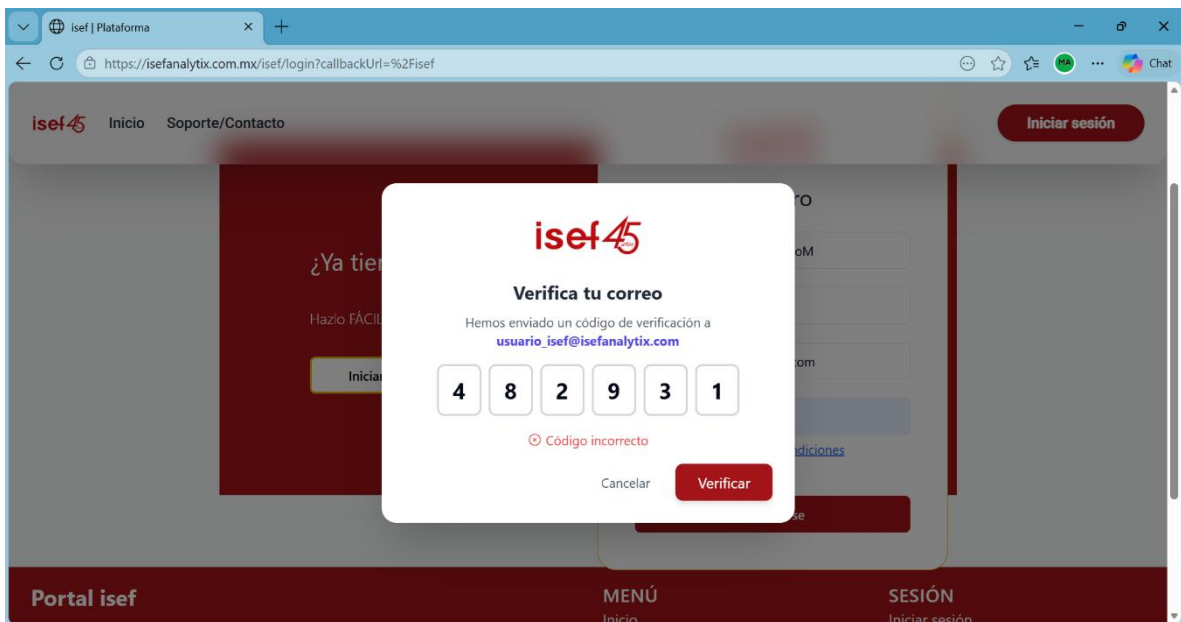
isef | Plataforma

https://isefanalytix.com.mx/isef/login?callbackUrl=%2Fisef

MA

Chat

isef45 Inicio Soporte/Contacto

Iniciar sesión

¿Ya tie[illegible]

Hazlo FÁCIL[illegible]

Iniciar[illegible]

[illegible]ro

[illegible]oM

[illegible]om

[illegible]diciones

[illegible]se

isef45

Verifica tu correo

Hemos enviado un código de verificación a usuario_isef@isefanalytix.com

4 8 2 9 3 1

Código incorrecto

Cancelar

Verificar

Portal isef

MENÚ

Inicio

SESIÓN

Iniciar sesión